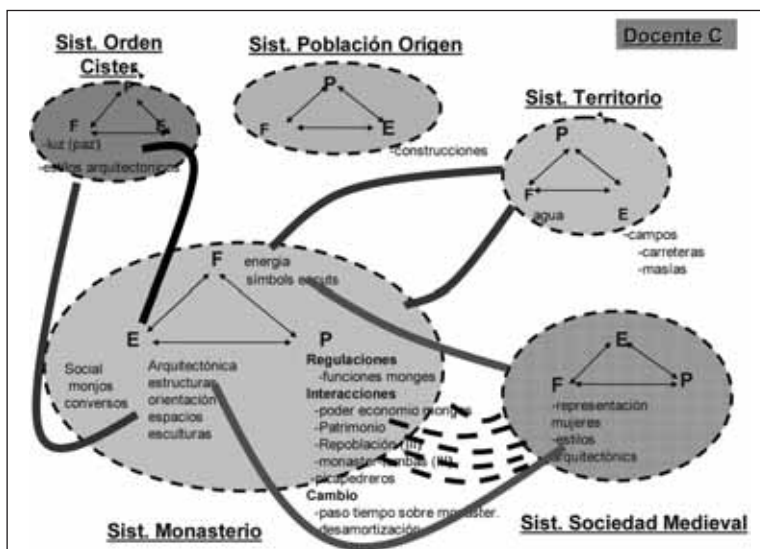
Docente C

Sist. Orden Cistes
P
F
E
-luz (paz)
-estilos arquitectonicos

Sist. Población Origen
P
F
E
-construcciones

Sist. Territorio
P
F
agua
E
-campos
-carreteras
-masías

Sist. Monasterio
F
energia
símbols escuts
E
P
Social
monjos
conversos
Arquitectónica
estructuras
orientación
espacios
esculturas
Regulaciones
-funciones monges
Interacciones
-poder economic monges
-Patrimonio
-Repoblación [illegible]
-monaster. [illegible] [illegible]
-picapedreros
Cambio
-paso tiempo sobre monaster.
-desamortización

Sist. Sociedad Medieval
E
F
P
-representacion
mujeres
-estilos
arquitectónics